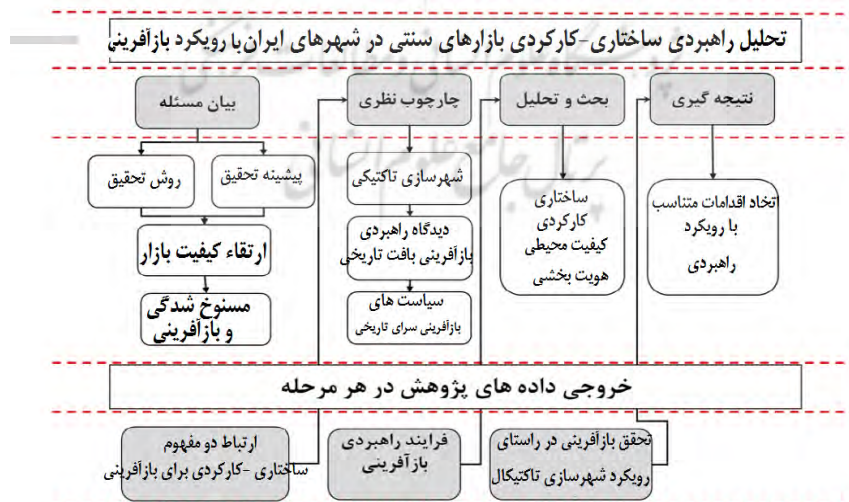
تحلیل راهبردی ساختاری-کارکردی بازارهای سنتی در شهرهای ایران با رویکرد بازآفرینی

بیان مسئله

چارچوب نظری

بحث و تحلیل

نتیجه گیری

روش تحقیق

پیشینه تحقیق

ارتقاء کیفیت بازار

مسنوخ شدگی و بازآفرینی

شهرسازی تاکتیکی

دیدگاه راهبردی بازآفرینی بافت تاریخی

سیاست های بازآفرینی سرای تاریخی

ساختاری کارکردی کیفیت محیطی هویت بخشی

اتخاد اقدامات متناسب با رویکرد راهبردی

خروجی داده های پژوهش در هر مرحله

ارتباط دو مفهوم ساختاری -کارکردی برای بازآفرینی

فرایند راهبردی بازآفرینی

تحقق بازآفرینی در راستای رویکرد شهرسازی تاکتیکال